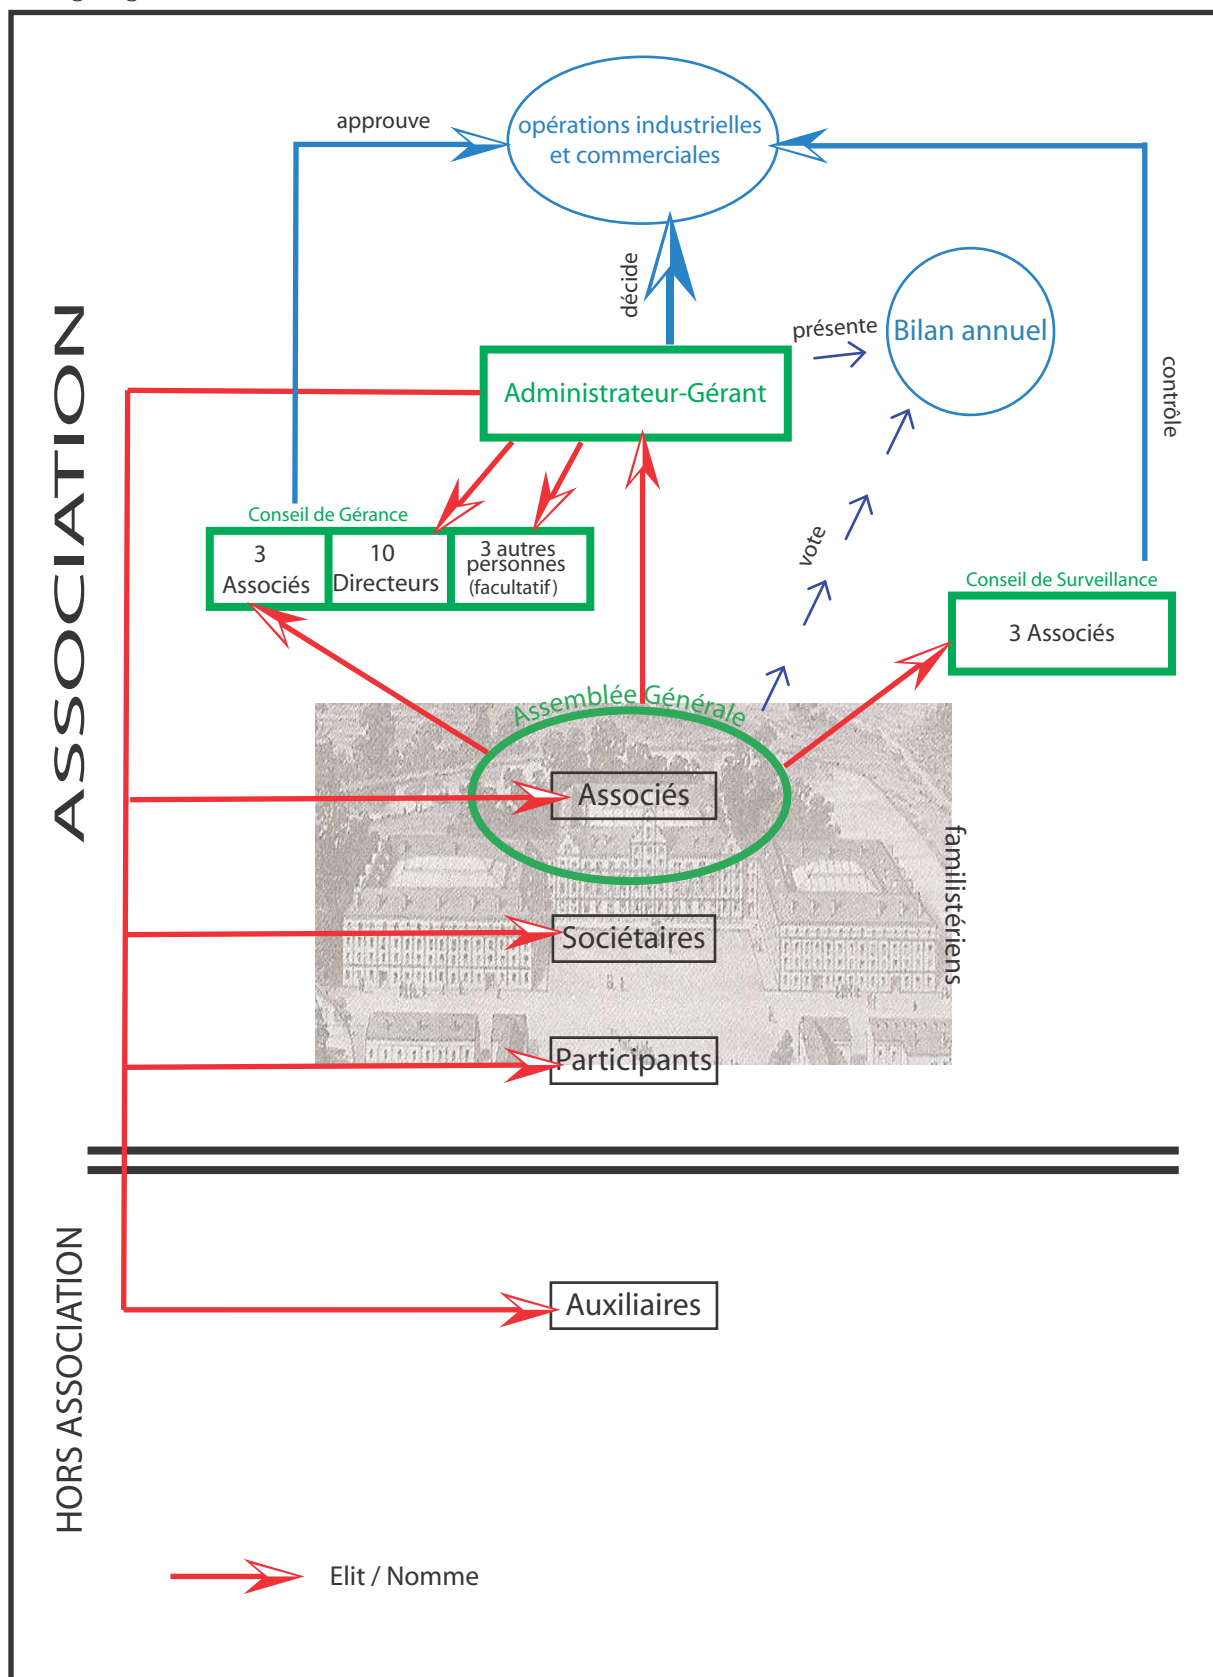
approuve

opérations industrielles et commerciales

décide

présente

Bilan annuel

contrôle

ASSOCIATION

Administrateur-Gérant

Conseil de Gérance

| 3 Associés | 10 Directeurs | 3 autres personnes (facultatif) |
|---|---|---|

vote

Conseil de Surveillance

3 Associés

Assemblée Générale

Associés

familistériens

Sociétaires

Participants

HORS ASSOCIATION

Auxiliaires

Elit / Nomme